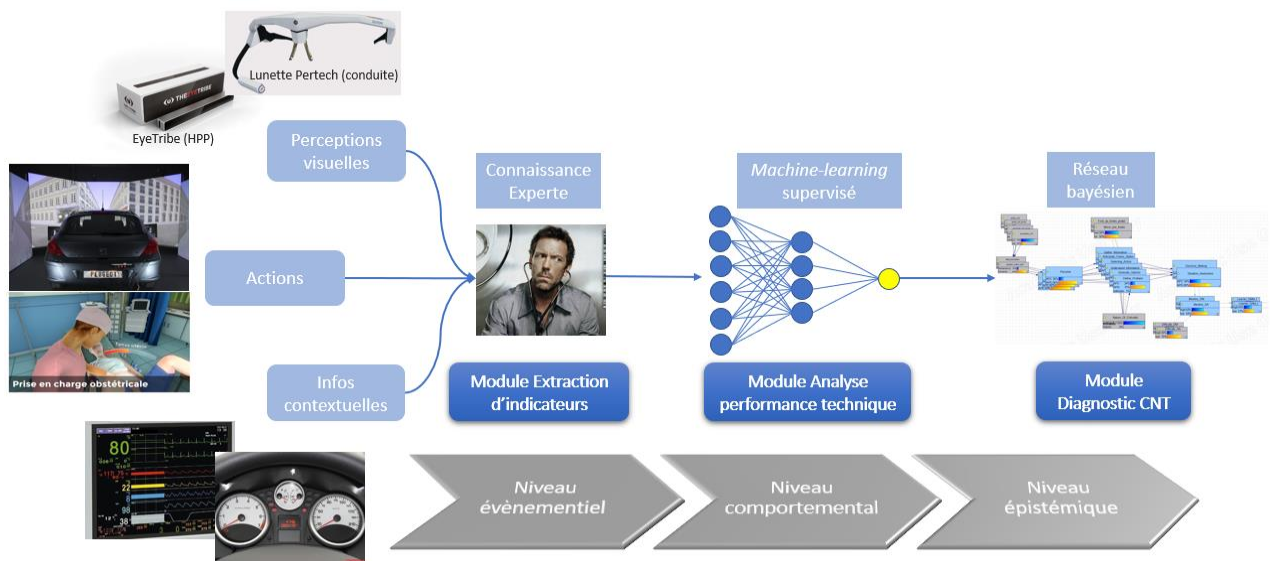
Lunette Pertech (conduite)

THE EYETRIBE

EyeTribe (HPP)

Perceptions visuelles

Actions

Infos contextuelles

Prise en charge obstétricale

Connaissance Experte

Machine-learning supervisé

Réseau bayésien

Module Extraction d'indicateurs

Module Analyse performance technique

Module Diagnostic CNT

80

Niveau évènementiel

Niveau comportemental

Niveau épistémique